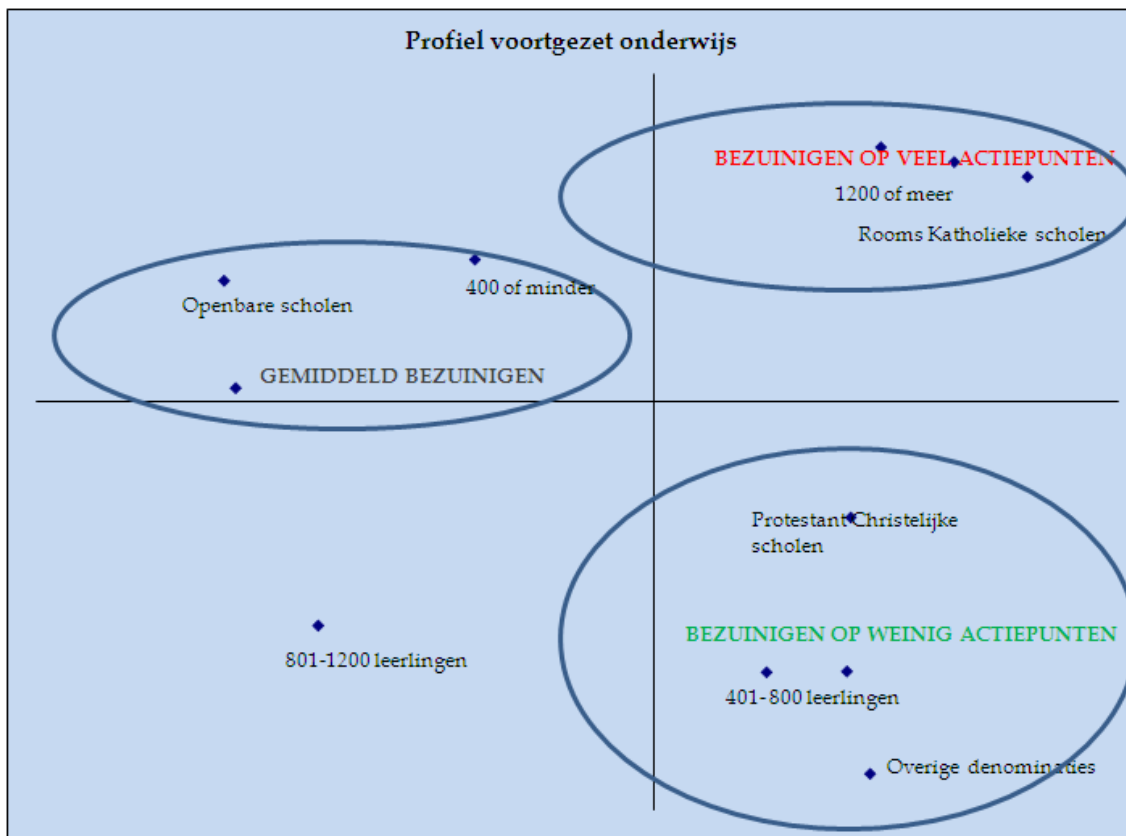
Profiel voortgezet onderwijs

BEZUINIGEN OP VEEL ACTIEPUNTEN

1200 of meer

Rooms Katholieke scholen

Openbare scholen

400 of minder

GEMIDDELD BEZUINIGEN

Protestant Christelijke scholen

BEZUINIGEN OP WEINIG ACTIEPUNTEN

801-1200 leerlingen

401-800 leerlingen

Overige denominaties